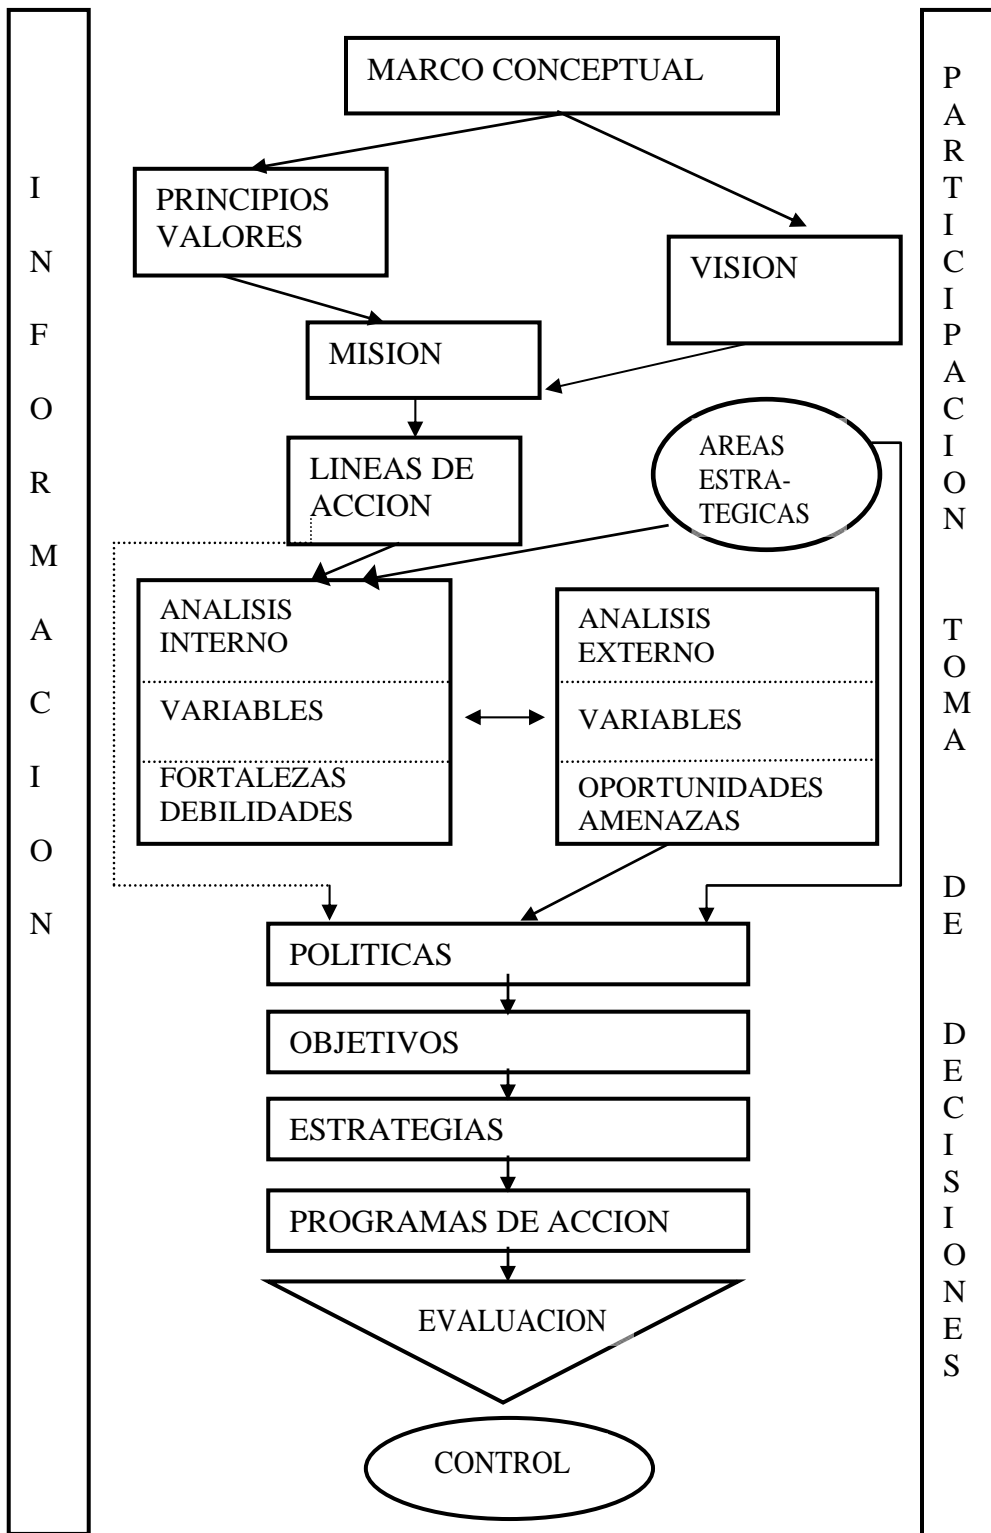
I
N
F
O
R
M
A
C
I
O
N

MARCO CONCEPTUAL

PRINCIPIOS VALORES

VISION

MISION

LINEAS DE ACCION

AREAS ESTRATEGICAS

ANALISIS INTERNO

VARIABLES

FORTALEZAS DEBILIDADES

ANALISIS EXTERNO

VARIABLES

OPORTUNIDADES AMENAZAS

POLITICAS

OBJETIVOS

ESTRATEGIAS

PROGRAMAS DE ACCION

EVALUACION

CONTROL

P
A
R
T
I
C
I
P
A
C
I
O
N

T
O
M
A

D
E

D
E
C
I
S
I
O
N
E
S